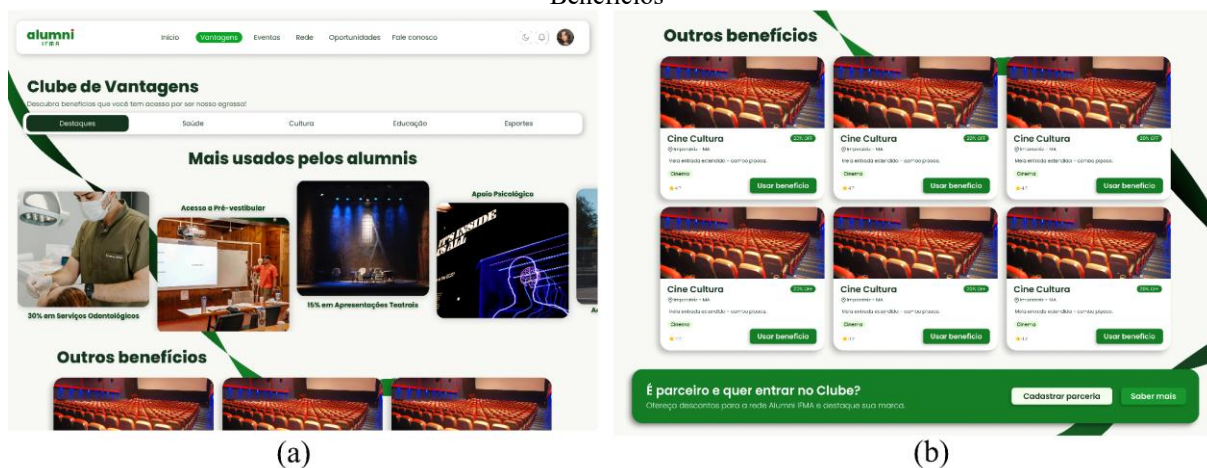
Benefícios

alumni IFMA

Início Vantagens Eventos Rede Oportunidades Fale conosco

Clube de Vantagens

Descubra benefícios que você tem acesso por ser nosso egresso!

Destaques Saúde Cultura Educação Esportes

Mais usados pelos alumnis

30% em Serviços Odontológicos

Acesso a Pré-vestibular

15% em Apresentações Teatrais

Apoio Psicológico

Outros benefícios

(a)

Outros benefícios

Cine Cultura 20% OFF
Imperatriz - MA
Meia entrada estendida - com 10 pipocas.
Cinema
4.7
Usar benefício

Cine Cultura 20% OFF
Imperatriz - MA
Meia entrada estendida - com 10 pipocas.
Cinema
4.7
Usar benefício

Cine Cultura 20% OFF
Imperatriz - MA
Meia entrada estendida - com 10 pipocas.
Cinema
4.7
Usar benefício

Cine Cultura 20% OFF
Imperatriz - MA
Meia entrada estendida - com 10 pipocas.
Cinema
4.7
Usar benefício

Cine Cultura 20% OFF
Imperatriz - MA
Meia entrada estendida - com 10 pipocas.
Cinema
4.7
Usar benefício

Cine Cultura 20% OFF
Imperatriz - MA
Meia entrada estendida - com 10 pipocas.
Cinema
4.7
Usar benefício

É parceiro e quer entrar no Clube?
Ofereça descontos para a rede Alumni IFMA e destaque sua marca.
Cadastrar parceria Saber mais

(b)